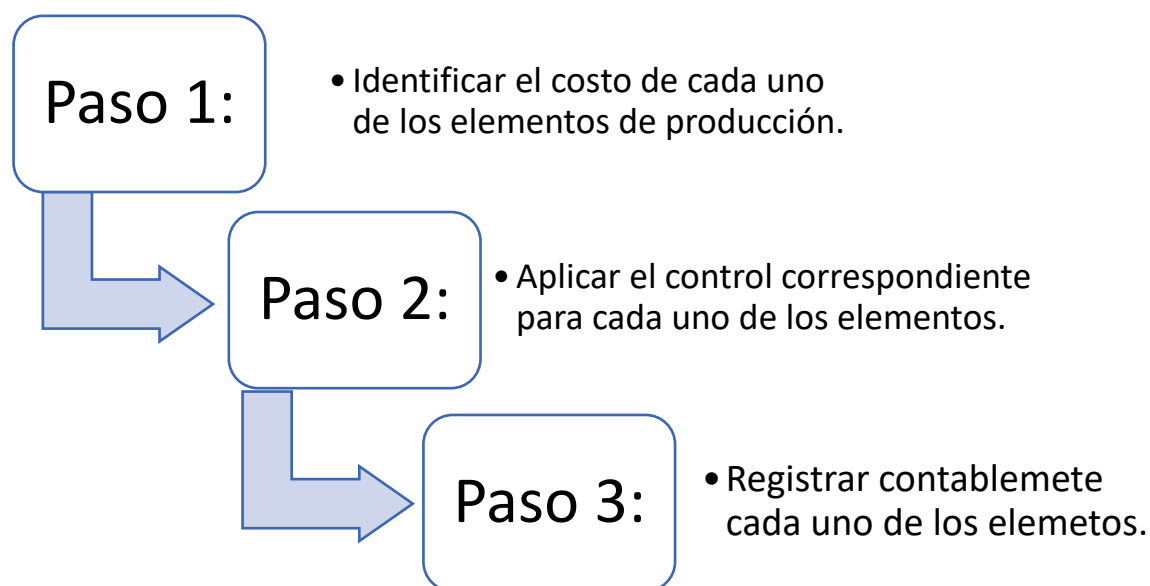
Paso 1:

• Identificar el costo de cada uno de los elementos de producción.

Paso 2:

• Aplicar el control correspondiente para cada uno de los elementos.

Paso 3:

• Registrar contablemete cada uno de los elemetos.